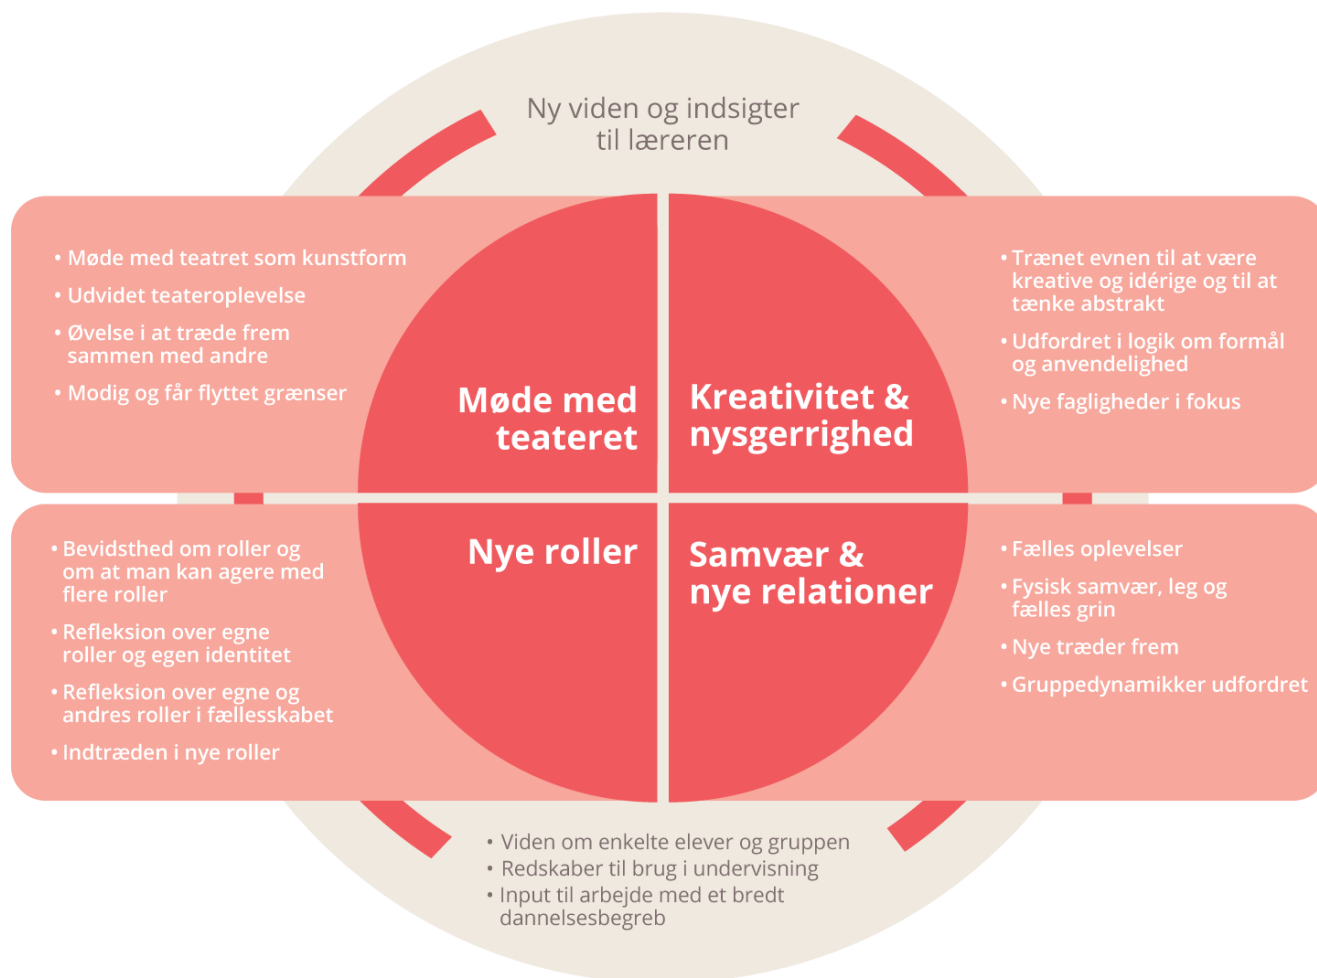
Ny viden og indsigter til læreren

• Møde med teatret som kunstform
• Udvidet teateroplevelse
• Øvelse i at træde frem sammen med andre
• Modig og får flyttet grænser

Møde med teateret

Kreativitet & nysgerrighed

• Trænet evnen til at være kreative og idérige og til at tænke abstrakt
• Udfordret i logik om formål og anvendelighed
• Nye fagligheder i fokus

• Bevidsthed om roller og om at man kan agere med flere roller
• Refleksion over egne roller og egen identitet
• Refleksion over egne og andres roller i fællesskabet
• Indtræden i nye roller

Nye roller

Samvær & nye relationer

• Fælles oplevelser
• Fysisk samvær, leg og fælles grin
• Nye træder frem
• Gruppedynamikker udfordret

• Viden om enkelte elever og gruppen
• Redskaber til brug i undervisning
• Input til arbejde med et bredt dannelsesbegreb